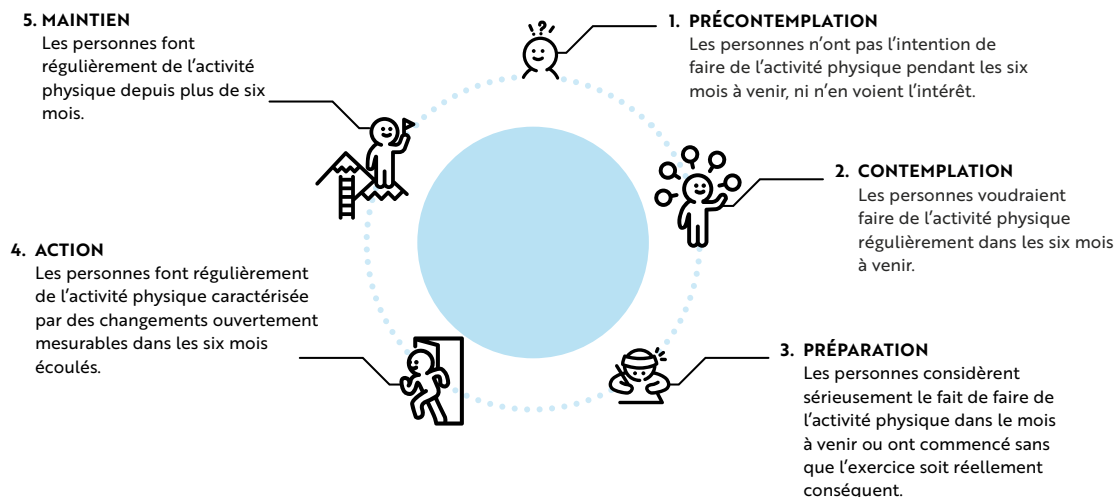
1. PRÉCONTEMPLATION
Les personnes n'ont pas l'intention de faire de l'activité physique pendant les six mois à venir, ni n'en voient l'intérêt.

2. CONTEMPLATION
Les personnes voudraient faire de l'activité physique régulièrement dans les six mois à venir.

3. PRÉPARATION
Les personnes considèrent sérieusement le fait de faire de l'activité physique dans le mois à venir ou ont commencé sans que l'exercice soit réellement conséquent.

4. ACTION
Les personnes font régulièrement de l'activité physique caractérisée par des changements ouvertement mesurables dans les six mois écoulés.

5. MAINTIEN
Les personnes font régulièrement de l'activité physique depuis plus de six mois.